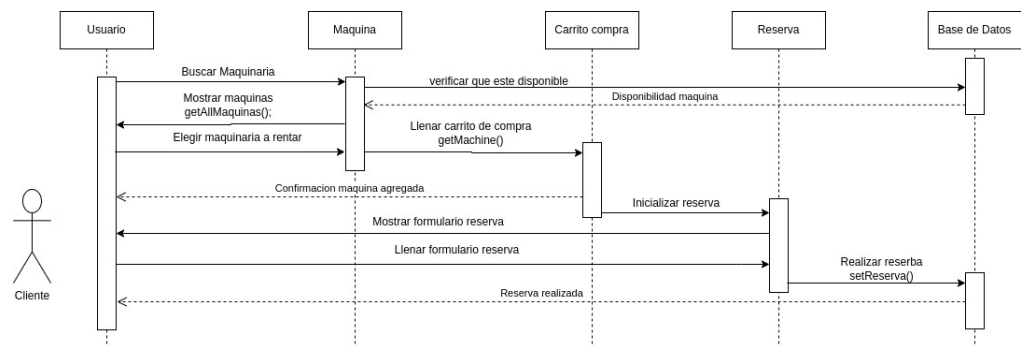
Usuario

Maquina

Carrito compra

Reserva

Base de Datos

Buscar Maquinaria

verificar que este disponible

Disponibilidad maquina

Mostrar maquinas
getAllMaquinas();

Elegir maquinaria a rentar

Llenar carrito de compra
getMachine()

Confirmacion maquina agregada

Inicializar reserva

Mostrar formulario reserva

Llenar formulario reserva

Realizar reserba
setReserva()

Reserva realizada

Cliente